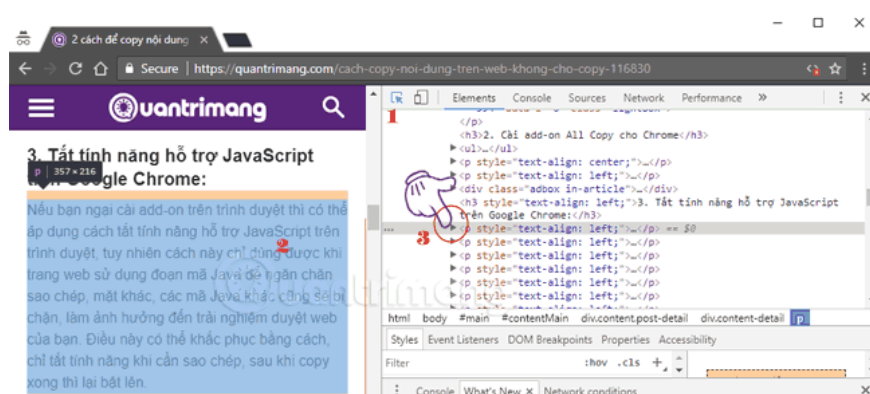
2 cách để copy nội dung ×

Secure | https://quantrimang.com/cach-copy-noi-dung-tren-web-khong-cho-copy-116830

uantrimang

3. Tắt tính năng hỗ trợ JavaScript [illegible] Google Chrome:

p | 357 × 216

Nếu bạn ngại cài add-on trên trình duyệt thì có thể áp dụng cách tắt tính năng hỗ trợ JavaScript trên trình duyệt, tuy nhiên cách này chỉ dùng được khi trang web sử dụng đoạn mã Java để ngăn chặn sao chép, mặt khác, các mã Java khác cũng sẽ bị chặn, làm ảnh hưởng đến trải nghiệm duyệt web của bạn. Điều này có thể khắc phục bằng cách, chỉ tắt tính năng khi cần sao chép, sau khi copy xong thì lại bật lên.

2

Elements Console Sources Network Performance »

1

</p>
<h3>2. Cài add-on All Copy cho Chrome</h3>
▶<ul>…</ul>
▶<p style="text-align: center;">…</p>
▶<p style="text-align: left;">…</p>
▶<div class="adbox in-article">…</div>
<h3 style="text-align: left;">3. Tắt tính năng hỗ trợ JavaScript trên Google Chrome:</h3>
3
... ▶<p style="text-align: left;">…</p> == $0
▶<p style="text-align: left;">…</p>
▶<p style="text-align: left;">…</p>
▶<p style="text-align: left;">…</p>
▶<p style="text-align: left;">…</p>
▶<p style="text-align: left;">…</p>
▶<p style="text-align: left;">…</p>

html body #main #contentMain div.content.post-detail div.content-detail p

Styles Event Listeners DOM Breakpoints Properties Accessibility

Filter :hov .cls +

Console What's New × Network conditions